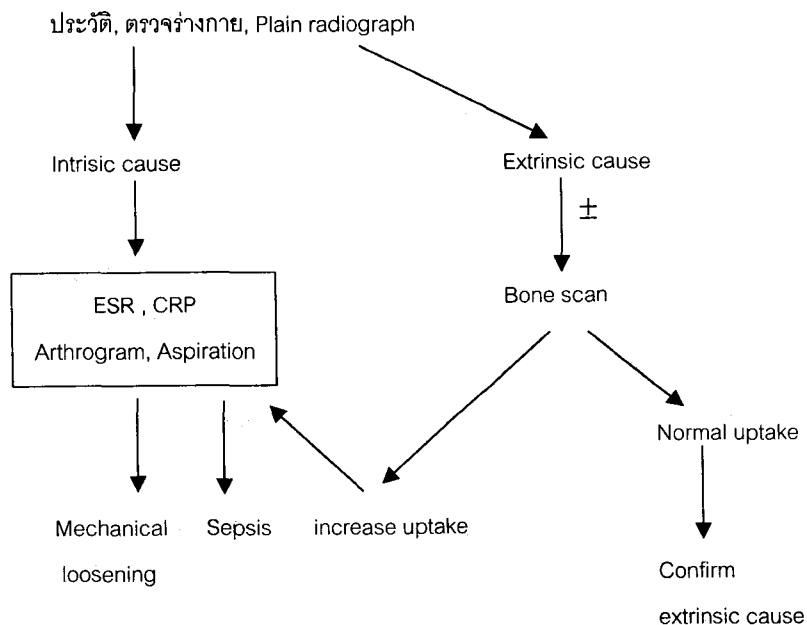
ประวัติ, ตรวจร่างกาย, Plain radiograph

Intrisic cause

Extrinsic cause

$\pm$

ESR , CRP

Arthrogram, Aspiration

Bone scan

Normal uptake

Mechanical loosening

Sepsis

increase uptake

Confirm extrinsic cause